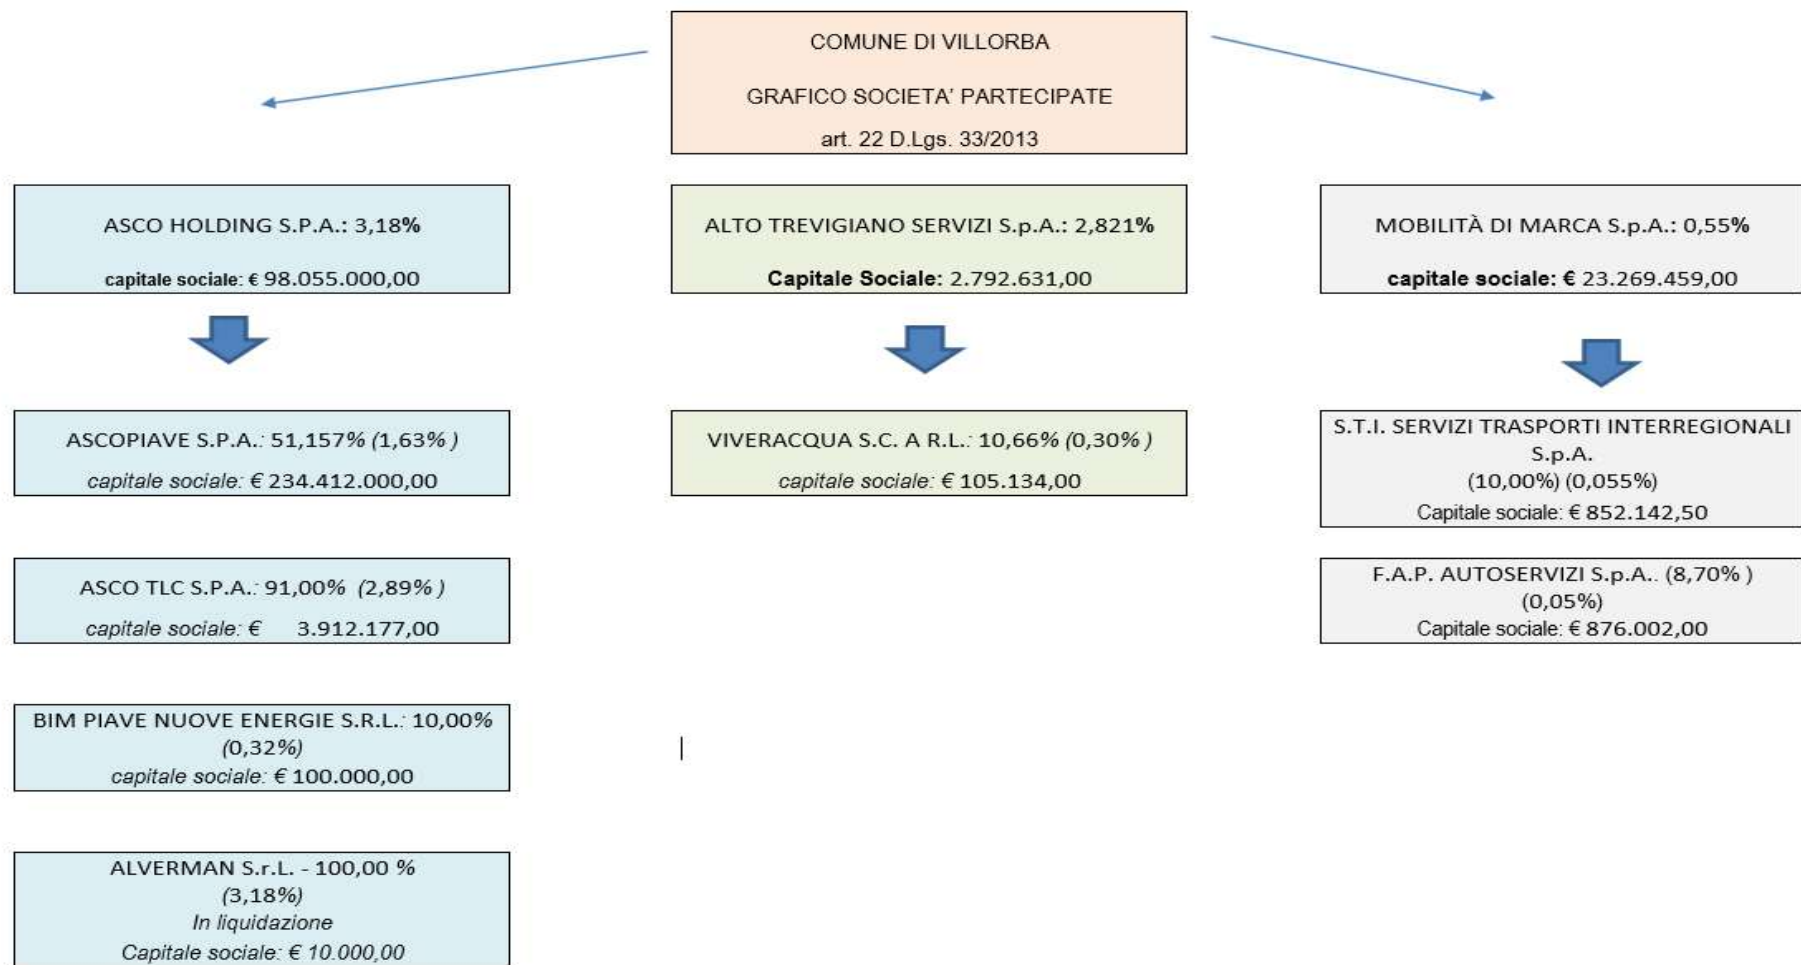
COMUNE DI VILLORBA

GRAFICO SOCIETA' PARTECIPATE

art. 22 D.Lgs. 33/2013

ASCO HOLDING S.P.A.: 3,18%

capitale sociale: € 98.055.000,00

ASCOPIAVE S.P.A.: 51,157% (1,63%)

capitale sociale: € 234.412.000,00

ASCO TLC S.P.A.: 91,00% (2,89%)

capitale sociale: € 3.912.177,00

BIM PIAVE NUOVE ENERGIE S.R.L.: 10,00% (0,32%)

capitale sociale: € 100.000,00

ALVERMAN S.r.L. - 100,00 % (3,18%)

In liquidazione

Capitale sociale: € 10.000,00

ALTO TREVIGIANO SERVIZI S.p.A.: 2,821%

Capitale Sociale: 2.792.631,00

VIVERACQUA S.C. A R.L.: 10,66% (0,30%)

capitale sociale: € 105.134,00

MOBILITÀ DI MARCA S.p.A.: 0,55%

capitale sociale: € 23.269.459,00

S.T.I. SERVIZI TRASPORTI INTERREGIONALI S.p.A.

(10,00%) (0,055%)

Capitale sociale: € 852.142,50

F.A.P. AUTOSERVIZI S.p.A.. (8,70%) (0,05%)

Capitale sociale: € 876.002,00